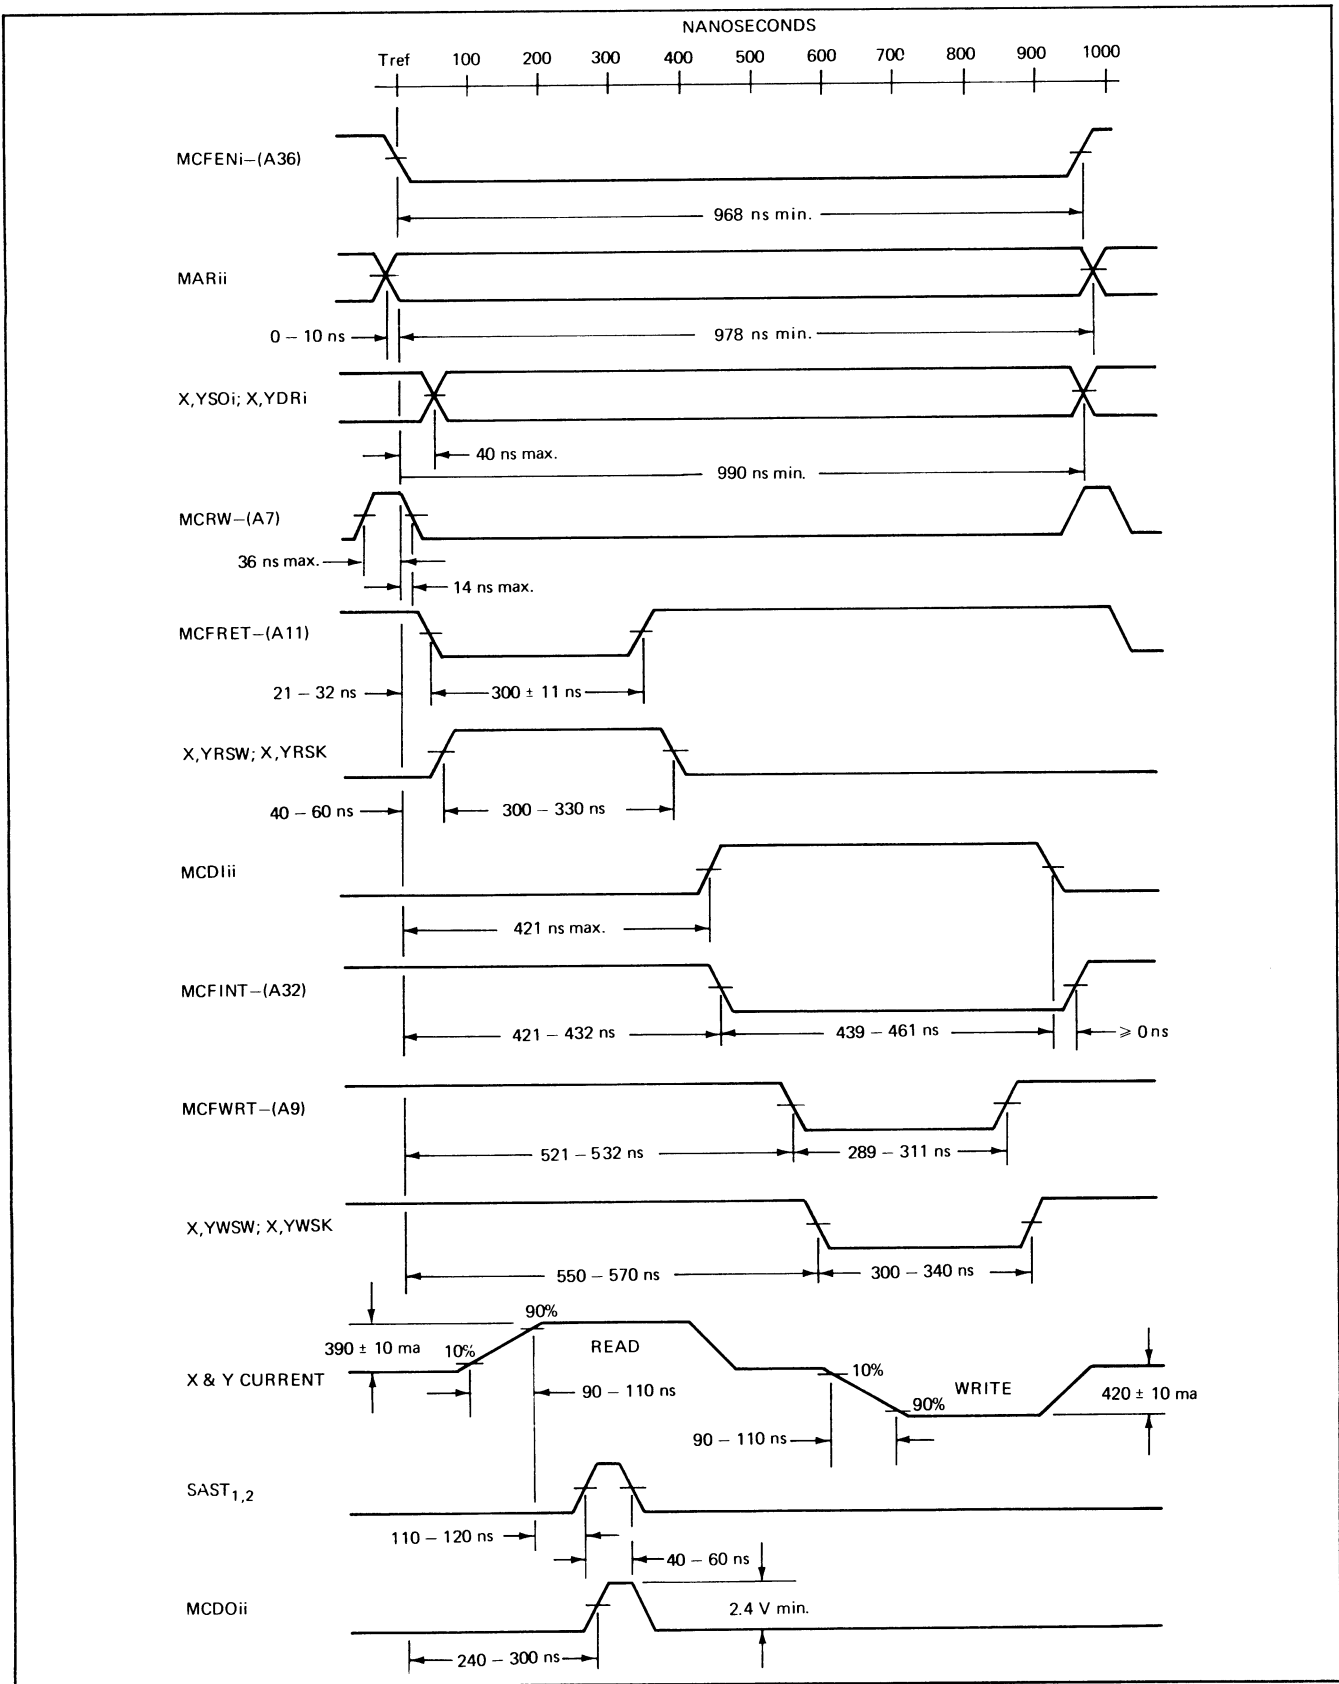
NANOSECONDS

Tref 100 200 300 400 500 600 700 800 900 1000

MCFENi–(A36)

968 ns min.

MARii

0 – 10 ns

978 ns min.

X,YSOi; X,YDRi

40 ns max.

990 ns min.

MCRW–(A7)

36 ns max.

14 ns max.

MCFRET–(A11)

21 – 32 ns

300 ± 11 ns

X,YRSW; X,YRSK

40 – 60 ns

300 – 330 ns

MCDIii

421 ns max.

MCFINT–(A32)

421 – 432 ns

439 – 461 ns

$\geqslant$ 0 ns

MCFWRT–(A9)

521 – 532 ns

289 – 311 ns

X,YWSW; X,YWSK

550 – 570 ns

300 – 340 ns

390 ± 10 ma

90%

10%

READ

X & Y CURRENT

90 – 110 ns

10%

WRITE

90%

420 ± 10 ma

90 – 110 ns

SAST$_{1,2}$

110 – 120 ns

40 – 60 ns

MCDOii

2.4 V min.

240 – 300 ns